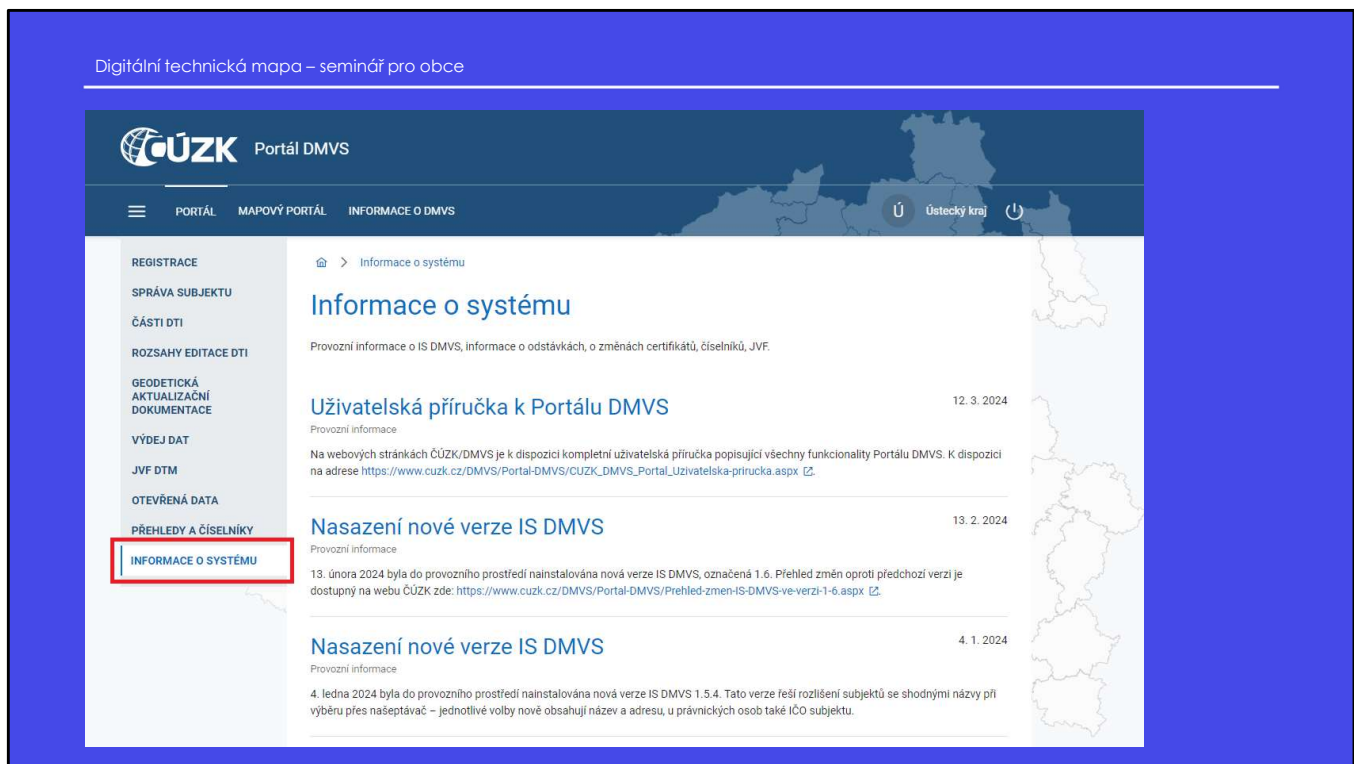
Digitální technická mapa – seminář pro obce

ČÚZK Portál DMVS

PORTÁL MAPOVÝ PORTÁL INFORMACE O DMVS

Ú Ústecký kraj

REGISTRACE
SPRÁVA SUBJEKTU
ČÁSTI DTI
ROZSAHY EDITACE DTI
GEODETICKÁ AKTUALIZAČNÍ DOKUMENTACE
VÝDEJ DAT
JVF DTM
OTEVŘENÁ DATA
PŘEHLEDY A ČÍSELNÍKY
INFORMACE O SYSTÉMU

> Informace o systému

Informace o systému

Provozní informace o IS DMVS, informace o odstávkách, o změnách certifikátů, číselníků, JVF.

Uživatelská příručka k Portálu DMVS
12. 3. 2024
Provozní informace
Na webových stránkách ČÚZK/DMVS je k dispozici kompletní uživatelská příručka popisující všechny funkcionality Portálu DMVS. K dispozici na adrese https://www.cuzk.cz/DMVS/Portal-DMVS/CUZK_DMVS_Portal_Uzivatelska-prirucka.aspx.

Nasazení nové verze IS DMVS
13. 2. 2024
Provozní informace
13. února 2024 byla do provozního prostředí nainstalována nová verze IS DMVS, označená 1.6. Přehled změn oproti předchozí verzi je dostupný na webu ČÚZK zde: https://www.cuzk.cz/DMVS/Portal-DMVS/Prehled-zmen-IS-DMVS-ve-verzi-1-6.aspx.

Nasazení nové verze IS DMVS
4. 1. 2024
Provozní informace
4. ledna 2024 byla do provozního prostředí nainstalována nová verze IS DMVS 1.5.4. Tato verze řeší rozlišení subjektů se shodnými názvy při výběru přes našeptávač – jednotlivé volby nově obsahují název a adresu, u právnických osob také IČO subjektu.